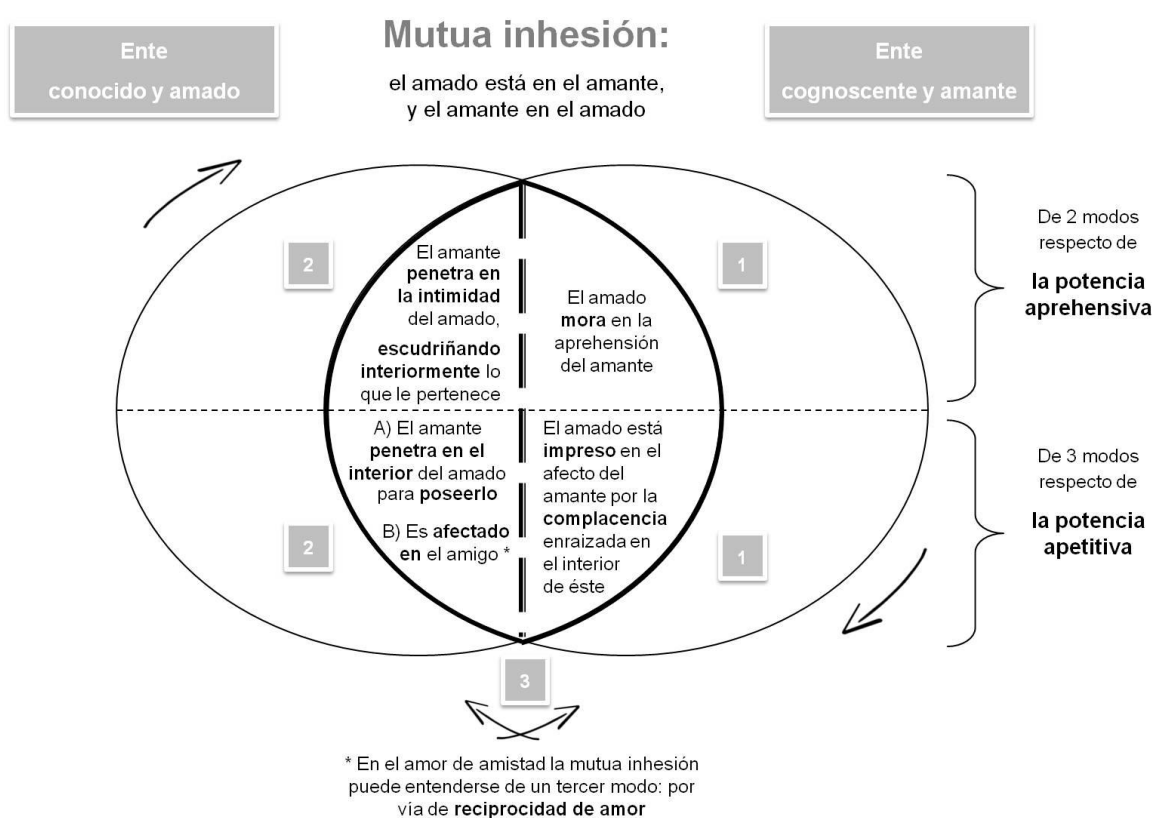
Ente
conocido y amado

Mutua inhesión:

el amado está en el amante, y el amante en el amado

Ente
cognoscente y amante

2

El amante penetra en la intimidad del amado, escudriñando interiormente lo que le pertenece

1

El amado mora en la aprehensión del amante

De 2 modos respecto de

la potencia aprehensiva

2

A) El amante penetra en el interior del amado para poseerlo

B) Es afectado en el amigo *

1

El amado está impreso en el afecto del amante por la complacencia enraizada en el interior de éste

De 3 modos respecto de

la potencia apetitiva

3

* En el amor de amistad la mutua inhesión puede entenderse de un tercer modo: por vía de reciprocidad de amor